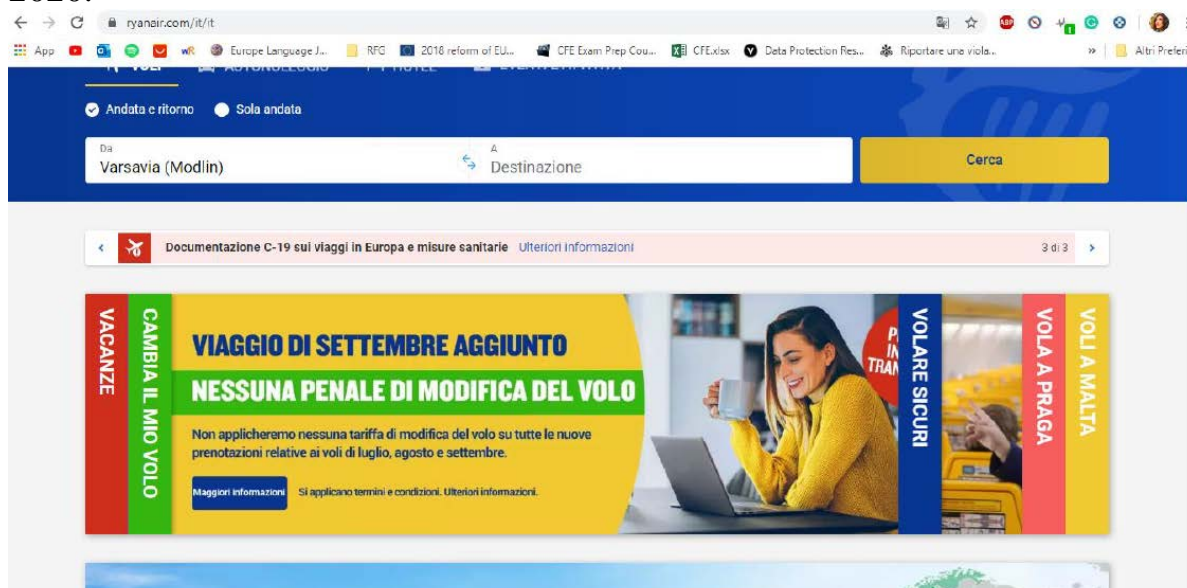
2020.

ryanair.com/it/it

App Europe Language J... RFG 2018 reform of EU... CFE Exam Prep Cou... CFE.xlsx Data Protection Res... Riportare una viola... » Altri Preferi

Andata e ritorno Sola andata

Da
Varsavia (Modlin)

A
Destinazione

Cerca

Documentazione C-19 sui viaggi in Europa e misure sanitarie Ulteriori informazioni 3 di 3

VACANZE

CAMBIA IL MIO VOLO

VIAGGIO DI SETTEMBRE AGGIUNTO

NESSUNA PENALE DI MODIFICA DEL VOLO

Non applicheremo nessuna tariffa di modifica del volo su tutte le nuove prenotazioni relative ai voli di luglio, agosto e settembre.

Maggiori informazioni Si applicano termini e condizioni. Ulteriori informazioni.

P IN TRA

VOLARE SICURI

VOLA A PRAGA

VOLI A MALTA